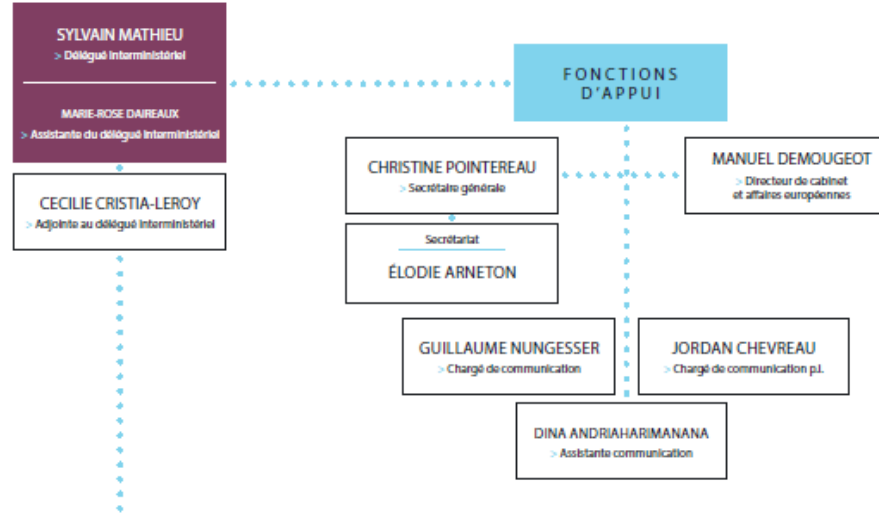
SYLVAIN MATHIEU
> Délégué interministériel

MARIE-ROSE DAIREAUX
> Assistante du délégué interministériel

CECILIE CRISTIA-LEROY
> Adjointe au délégué interministériel

FONCTIONS D'APPUI

CHRISTINE POINTEREAU
> Secrétaire générale

MANUEL DEMOUGEOT
> Directeur de cabinet et affaires européennes

Secrétariat
ÉLODIE ARNETON

GUILLAUME NUNGESSER
> Chargé de communication

JORDAN CHEVREAU
> Chargé de communication p.i.

DINA ANDRIAHARIMANANA
> Assistante communication